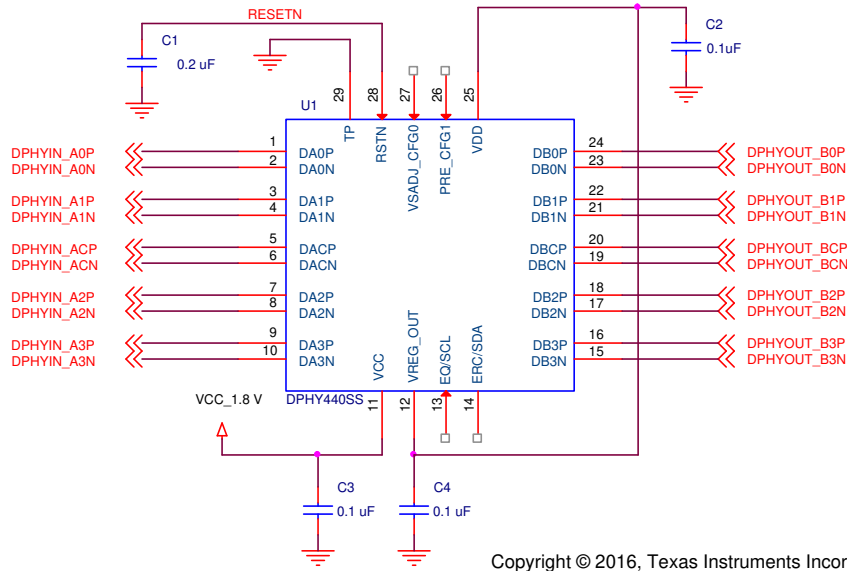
RESETN

C1
0.2 uF

C2
0.1uF

U1

29 TP
28 RSTN
27 VSADJ_CFG0
26 PRE_CFG1
25 VDD

DPHYIN_A0P 1 DA0P
DPHYIN_A0N 2 DA0N
DPHYIN_A1P 3 DA1P
DPHYIN_A1N 4 DA1N
DPHYIN_ACP 5 DACP
DPHYIN_ACN 6 DACN
DPHYIN_A2P 7 DA2P
DPHYIN_A2N 8 DA2N
DPHYIN_A3P 9 DA3P
DPHYIN_A3N 10 DA3N

DB0P 24 DPHYOUT_B0P
DB0N 23 DPHYOUT_B0N
DB1P 22 DPHYOUT_B1P
DB1N 21 DPHYOUT_B1N
DBCP 20 DPHYOUT_BCP
DBCN 19 DPHYOUT_BCN
DB2P 18 DPHYOUT_B2P
DB2N 17 DPHYOUT_B2N
DB3P 16 DPHYOUT_B3P
DB3N 15 DPHYOUT_B3N

VCC
VREG_OUT
EQ/SCL
ERC/SDA

VCC_1.8 V
DPHY440SS
11
12
13
14

C3
0.1 uF

C4
0.1 uF

Copyright © 2016, Texas Instruments Incor